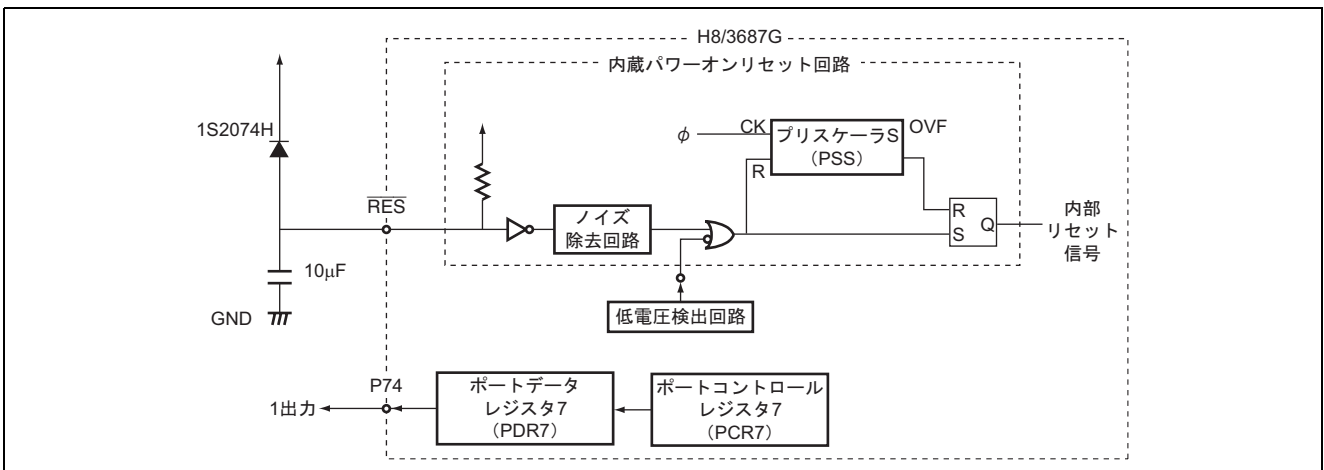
H8/3687G

内蔵パワーオンリセット回路

1S2074H

$\phi$

CK

プリスケーラS
(PSS)

OVF

R

$\overline{RES}$

ノイズ
除去回路

R

S

Q

内部
リセット
信号

10μF

GND

低電圧検出回路

P74

1出力

ポートデータ
レジスタ7
(PDR7)

ポートコントロール
レジスタ7
(PCR7)